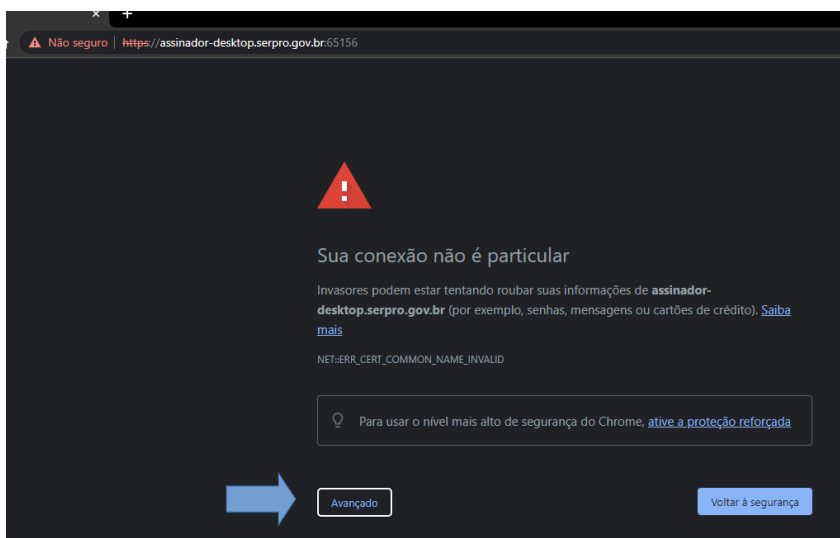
Não seguro | https://assinador-desktop.serpro.gov.br:65156

Sua conexão não é particular

Invasores podem estar tentando roubar suas informações de assinador-desktop.serpro.gov.br (por exemplo, senhas, mensagens ou cartões de crédito). Saiba mais

NET::ERR_CERT_COMMON_NAME_INVALID

Para usar o nível mais alto de segurança do Chrome, ative a proteção reforçada

Avançado

Voltar à segurança